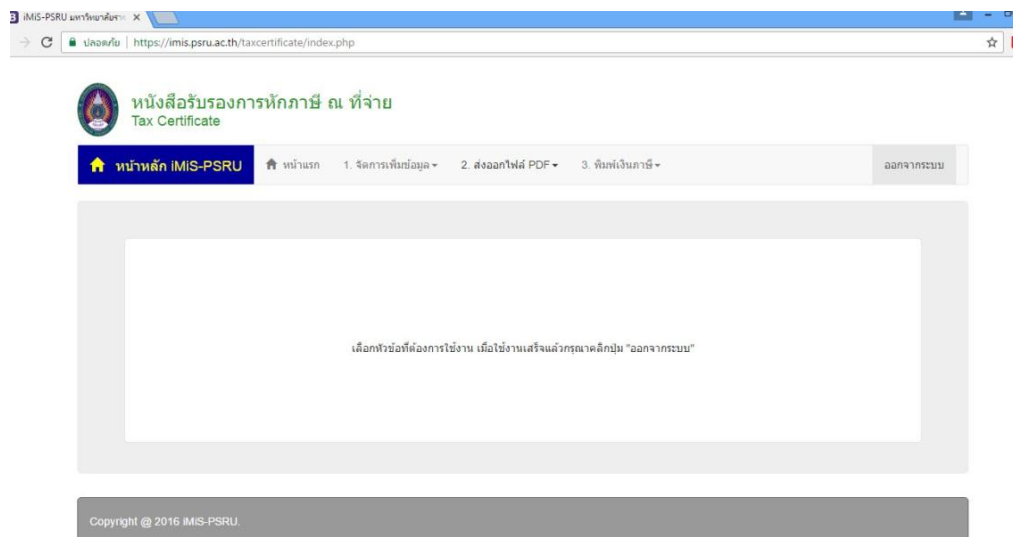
iMiS-PSRU มหาวิทยาลัยราช ×

ปลอดภัย | https://imis.psru.ac.th/taxcertificate/index.php

หนังสือรับรองการหักภาษี ณ ที่จ่าย
Tax Certificate

หน้าหลัก iMiS-PSRU
หน้าแรก
1. จัดการเพิ่มข้อมูล
2. ส่งออกไฟล์ PDF
3. พิมพ์เงินภาษี
ออกจากระบบ

เลือกหัวข้อที่ต้องการใช้งาน เมื่อใช้งานเสร็จแล้วกรุณาคลิกปุ่ม "ออกจากระบบ"

Copyright @ 2016 iMiS-PSRU.